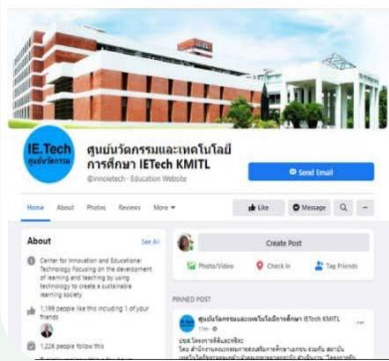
IE.Tech
ศูนย์นวัตกรรม

ศูนย์นวัตกรรมและเทคโนโลยีการศึกษา IETech KMITL
@innoietech · Education Website

Send Email

Home About Photos Reviews More ▾

Like Message

About
See All

Center for Innovation and Educational Technology Focusing on the development of learning and teaching by using technology to create a sustainable learning society.

1,199 people like this including 1 of your friends

1,226 people follow this

Create Post

Photo/Video Check in Tag Friends

PINNED POST

ศูนย์นวัตกรรมและเทคโนโลยีการศึกษา IETech KMITL

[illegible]

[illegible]